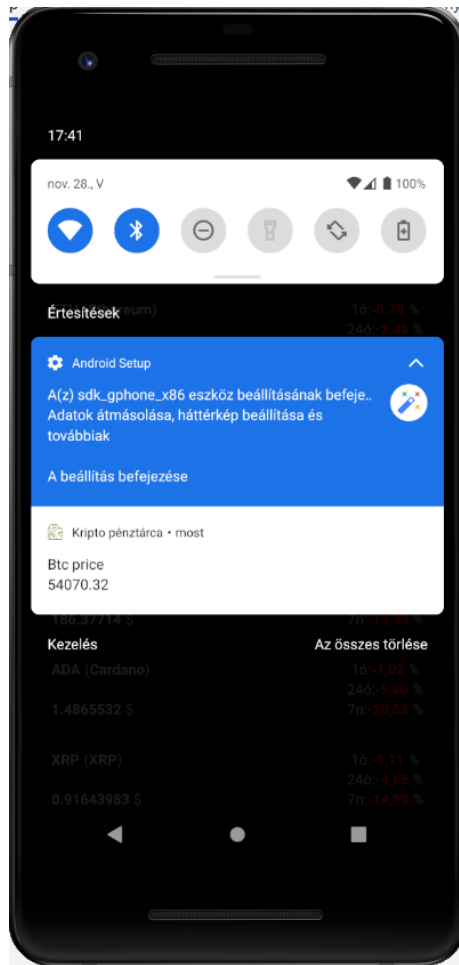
17:41

nov. 28., V

100%

Értesítések

Android Setup

A(z) sdk_gphone_x86 eszköz beállításának befeje..
Adatok átmásolása, háttérkép beállítása és továbbiak

A beállítás befejezése

Kripto pénztárca • most

Btc price
54070.32

186.37714 $

Kezelés

Az összes törlése

ADA (Cardano)

1ó: -1,82 %
24ó: -5,80 %
1.4865532 $
7n: -20,58 %

XRP (XRP)

1ó: -1,11 %
24ó: -4,65 %
0.91643983 $
7n: -14,89 %